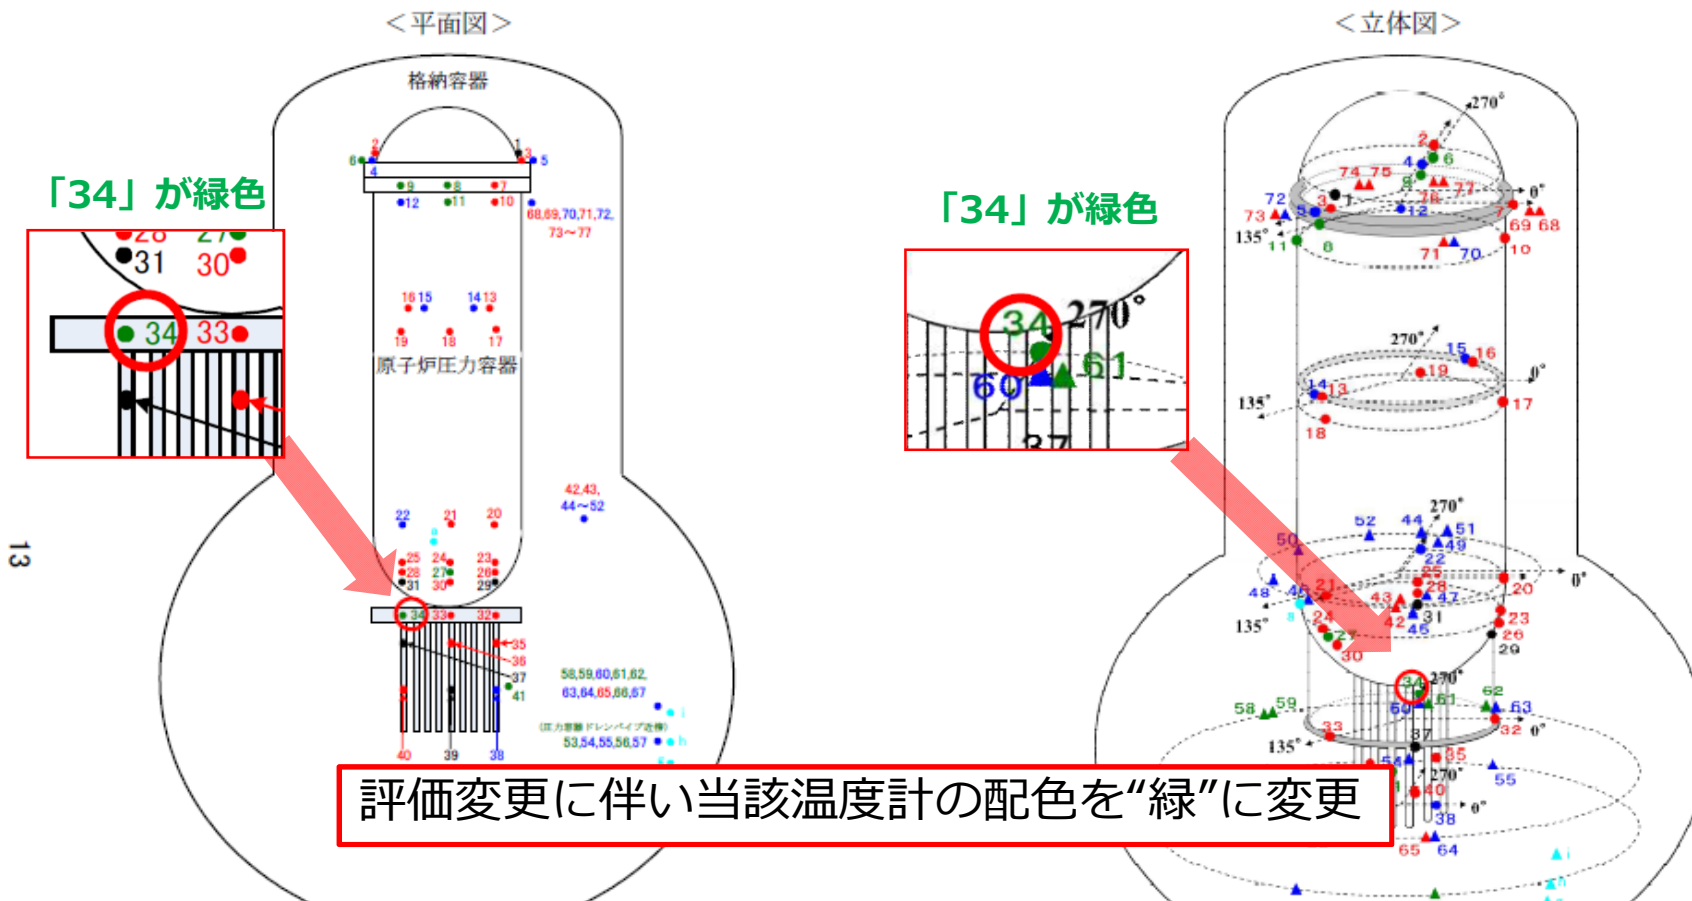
＜平面図＞

＜立体図＞

格納容器

「34」が緑色

28 27
31 30
34 33

2 1 3
6 5
4
9 8 7
12 11 10
68,69,70,71,72,
73～77

16 15 14 13
19 18 17
原子炉圧力容器

42,43,
44～52

22 21 20
25 24 23
28 27 26
31 30 29
34 33 32
35
36
37
41
40 39 38

58,59,60,61,62,
63,64,65,66,67
(圧力容器ドレンパイプ近傍)
53,54,55,56,57

13

「34」が緑色

34 270°
60 61
37

270°
2
6
4
74 75
9 77
72
73 3 1 78
5 0°
135° 12 69 68
11 8
71 70 10

270°
15 16
19 0°
14 13
135°
17
18

270°
52 44 51
50 49
22
25
48 46 21 28 20 0°
43 47
42
135° 24 31 23
45
27 26
30 29

34 270°
58 59 60 61 62 63
33 32 0°
135° 37
35
54 270°
55
40 0°
38
65 64

評価変更に伴い当該温度計の配色を“緑”に変更